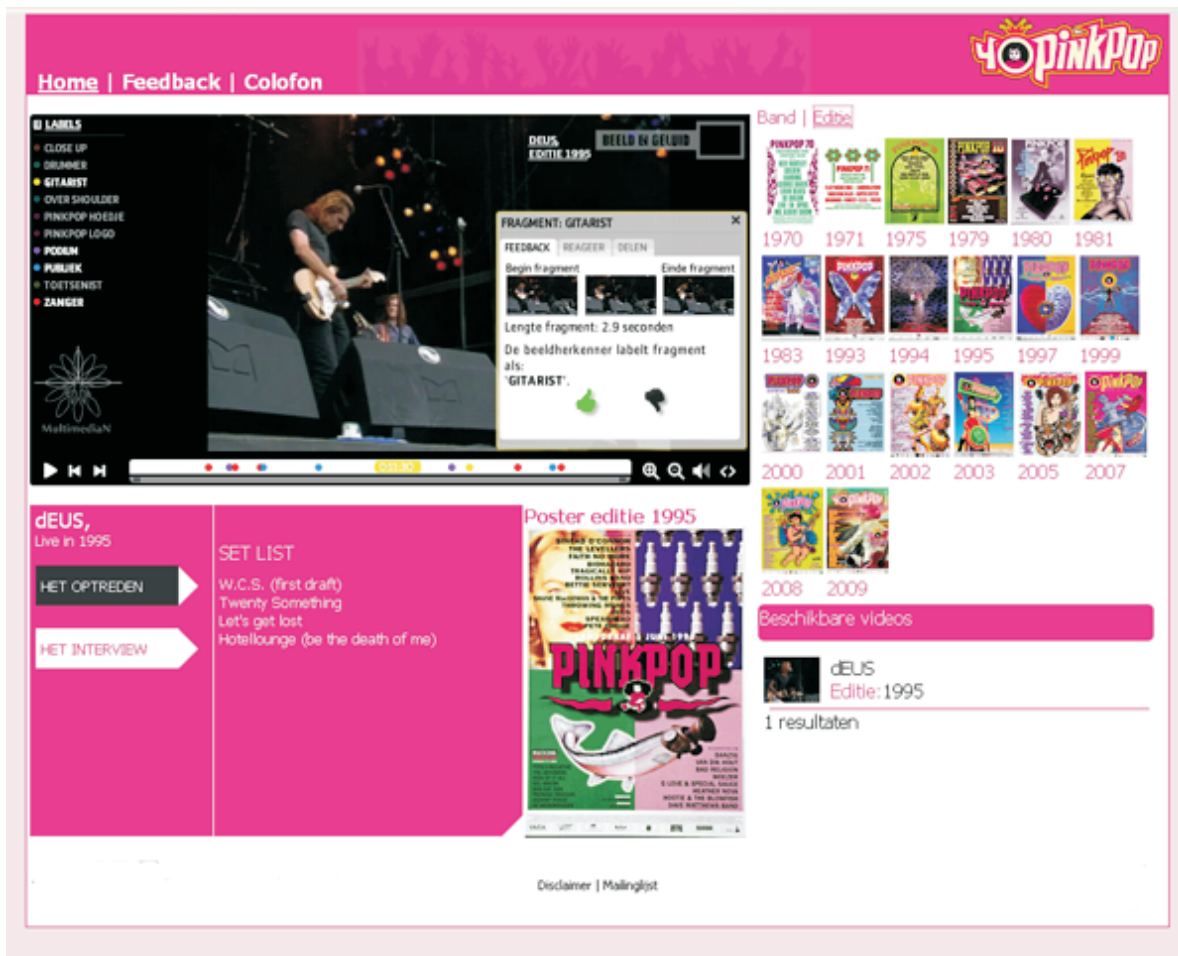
40 PINKPOP

Home | Feedback | Colofon

LABELS
CLOSE UP
DRUMMER
GITARIST
OVER SHOULDER
PINKPOP HOEDJE
PINKPOP LOGO
PODIUM
PUBLIEK
TOETSENIST
ZANGER

MultimediaN

DEUS, EDITIE 1995

BEELD EN GELUID

FRAGMENT: GITARIST
FEEDBACK | REAGEER | DELEN
Begin fragment
Einde fragment
Lengte fragment: 2.9 seconden
De beeldherkenner labelt fragment als: 'GITARIST'.

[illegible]

dEUS,
Live in 1995

HET OPTREDEN

HET INTERVIEW

SET LIST
W.C.S. (first draft)
Twenty Something
Let's get lost
Hotellounge (be the death of me)

Poster editie 1995

PINKPOP

Band | Editie

1970 1971 1975 1979 1980 1981
1983 1993 1994 1995 1997 1999
2000 2001 2002 2003 2005 2007
2008 2009

Beschikbare videos

dEUS
Editie: 1995

1 resultaten

Disclaimer | Mailinglijst